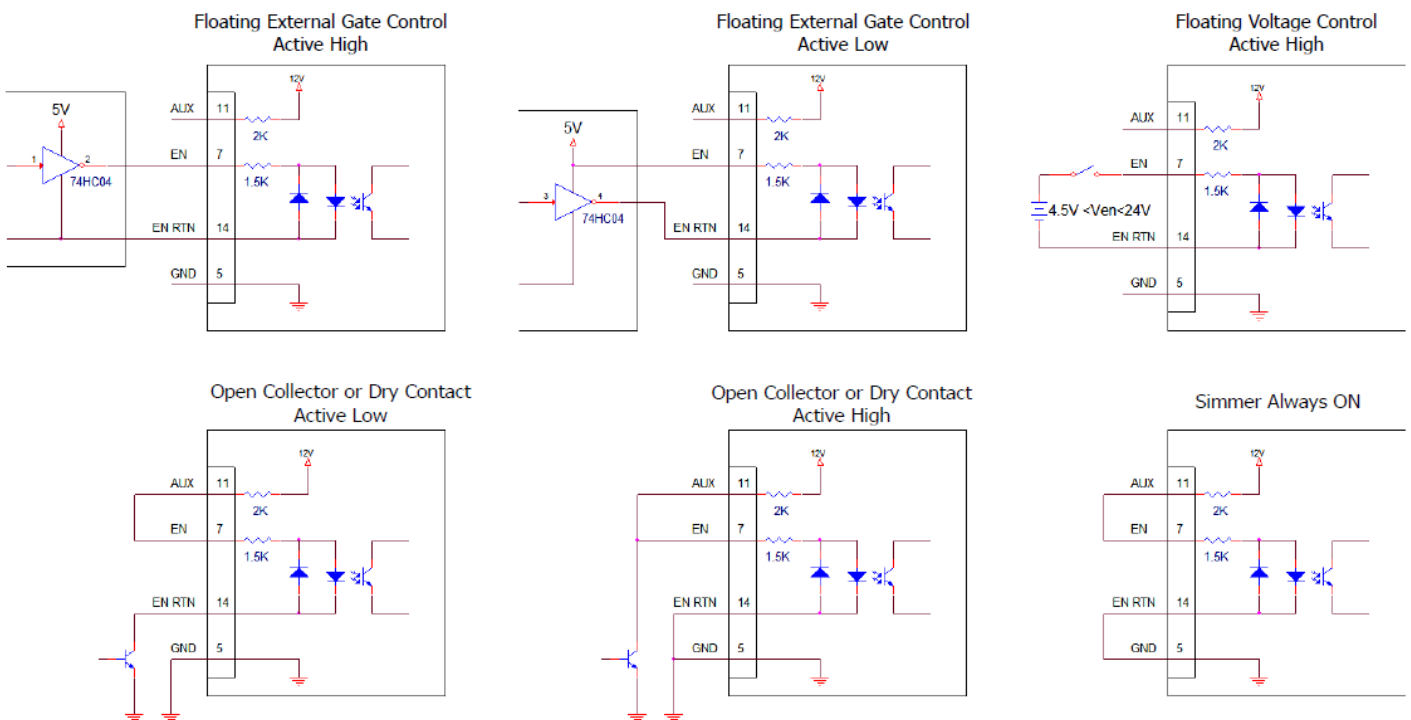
Floating External Gate Control
Active High

5V
1
2
74HC04
AUX
11
12V
2K
EN
7
1.5K
EN RTN
14
GND
5

Floating External Gate Control
Active Low

5V
3
4
74HC04
AUX
11
12V
2K
EN
7
1.5K
EN RTN
14
GND
5

Floating Voltage Control
Active High

AUX
11
12V
2K
EN
7
1.5K
4.5V <Ven<24V
EN RTN
14
GND
5

Open Collector or Dry Contact
Active Low

AUX
11
12V
2K
EN
7
1.5K
EN RTN
14
GND
5

Open Collector or Dry Contact
Active High

AUX
11
12V
2K
EN
7
1.5K
EN RTN
14
GND
5

Simmer Always ON

AUX
11
12V
2K
EN
7
1.5K
EN RTN
14
GND
5